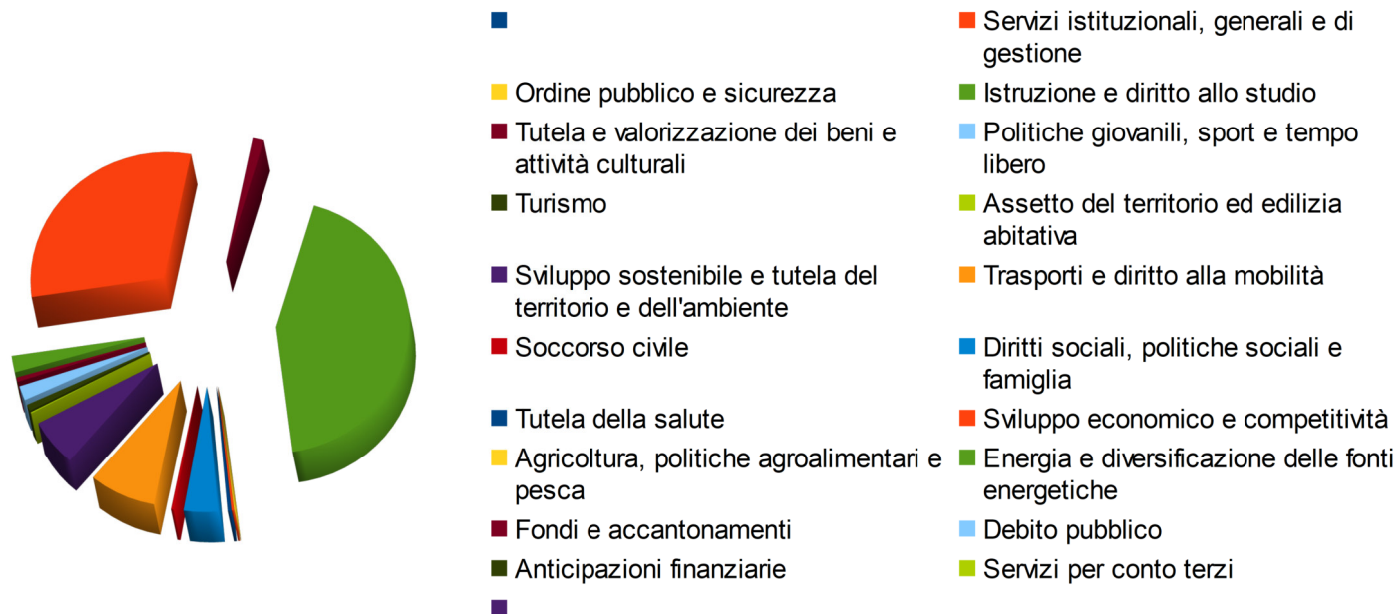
Servizi istituzionali, generali e di gestione
Ordine pubblico e sicurezza
Istruzione e diritto allo studio
Tutela e valorizzazione dei beni e attività culturali
Politiche giovanili, sport e tempo libero
Turismo
Assetto del territorio ed edilizia abitativa
Sviluppo sostenibile e tutela del territorio e dell'ambiente
Trasporti e diritto alla mobilità
Soccorso civile
Diritti sociali, politiche sociali e famiglia
Tutela della salute
Sviluppo economico e competitività
Agricoltura, politiche agroalimentari e pesca
Energia e diversificazione delle fonti energetiche
Fondi e accantonamenti
Debito pubblico
Anticipazioni finanziarie
Servizi per conto terzi